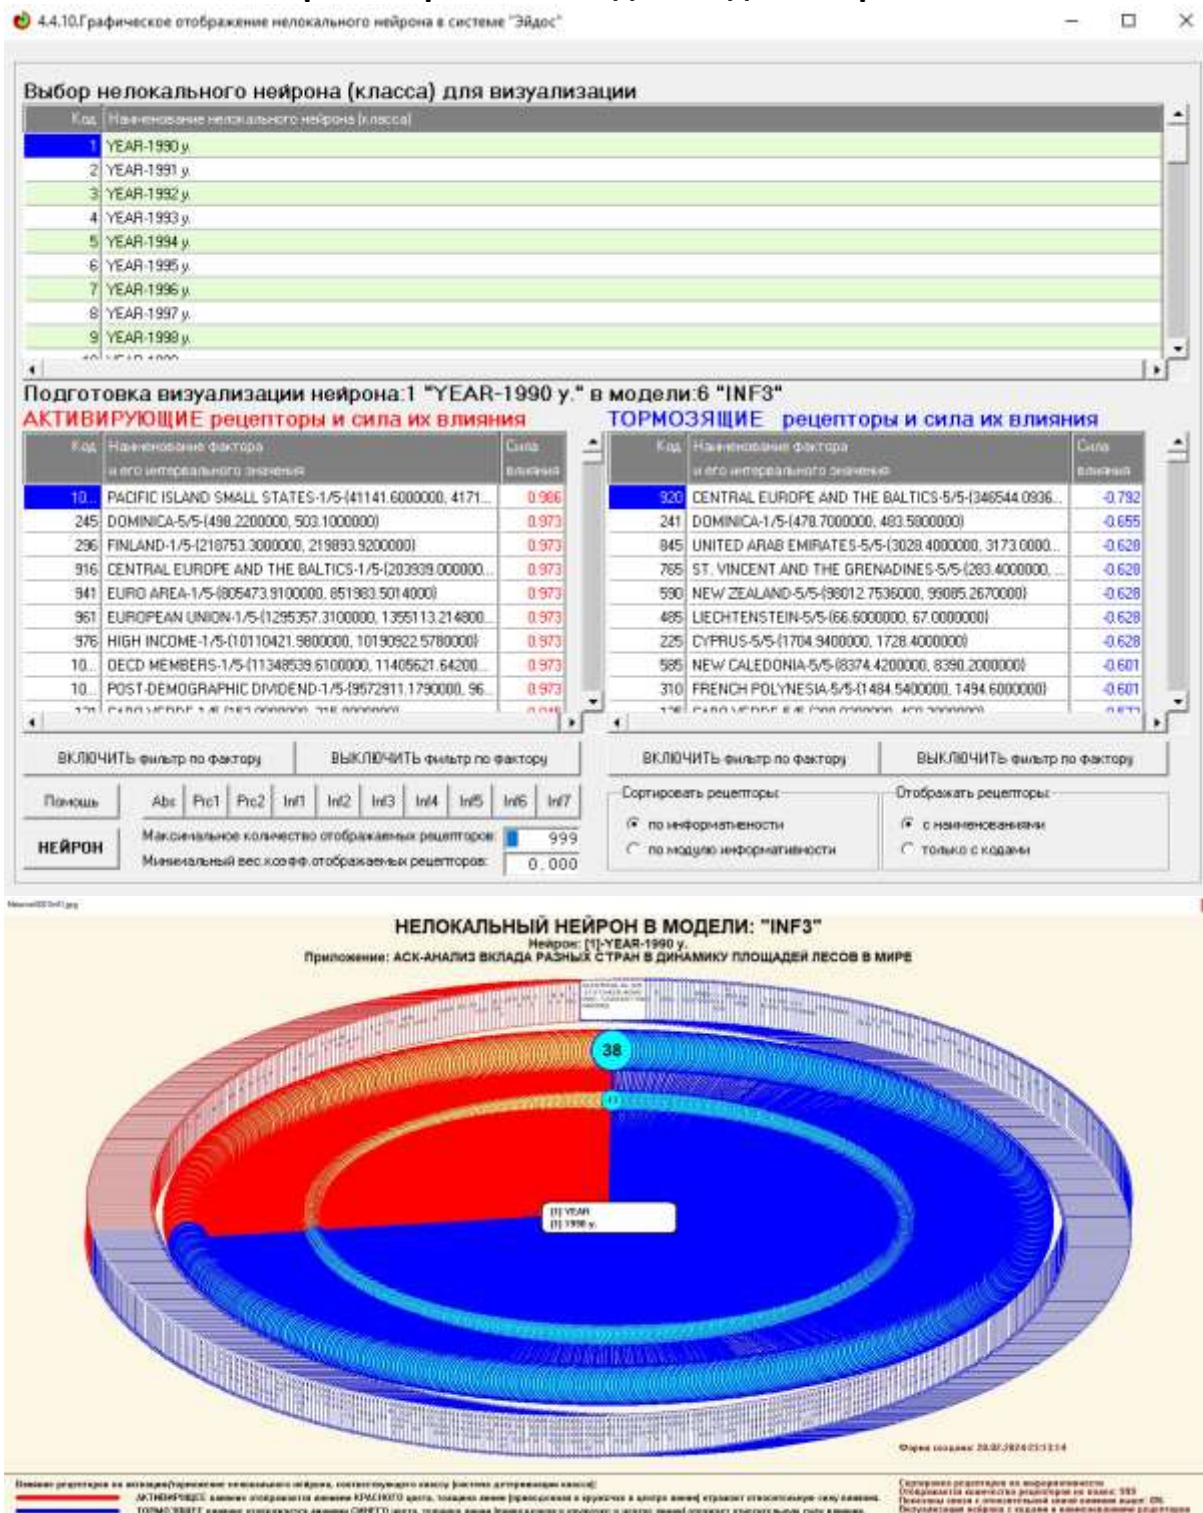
4.4.10.Графическое отображение нелокального нейрона в системе "Эйдос"

Выбор нелокального нейрона (класса) для визуализации

| Код | Наименование нелокального нейрона (класса) |
|---|---|
| 1 | YEAR-1990 y. |
| 2 | YEAR-1991 y. |
| 3 | YEAR-1992 y. |
| 4 | YEAR-1993 y. |
| 5 | YEAR-1994 y. |
| 6 | YEAR-1995 y. |
| 7 | YEAR-1996 y. |
| 8 | YEAR-1997 y. |
| 9 | YEAR-1998 y. |

Подготовка визуализации нейрона:1 "YEAR-1990 y." в модели:6 "INF3"

АКТИВИРУЮЩИЕ рецепторы и сила их влияния

| Код | Наименование фактора и его интервального значения | Сила влияния |
|---|---|---|
| 10... | PACIFIC ISLAND SMALL STATES-1/5-{41141.6000000, 4171... | 0.986 |
| 245 | DOMINICA-5/5-{498.2200000, 503.1000000} | 0.973 |
| 296 | FINLAND-1/5-{218753.3000000, 219893.9200000} | 0.973 |
| 916 | CENTRAL EUROPE AND THE BALTICS-1/5-{203939.000000... | 0.973 |
| 941 | EURO AREA-1/5-{805473.9100000, 851983.5014000} | 0.973 |
| 961 | EUROPEAN UNION-1/5-{1295357.3100000, 1355113.214800... | 0.973 |
| 976 | HIGH INCOME-1/5-{10110421.9800000, 10190922.5780000} | 0.973 |
| 10... | OECD MEMBERS-1/5-{11348539.6100000, 11405621.64200... | 0.973 |
| 10... | POST-DEMOGRAPHIC DIVIDEND-1/5-{9572911.1790000, 96... | 0.973 |

ТОРМОЗЯЩИЕ рецепторы и сила их влияния

| Код | Наименование фактора и его интервального значения | Сила влияния |
|---|---|---|
| 920 | CENTRAL EUROPE AND THE BALTICS-5/5-{346544.0936... | -0.792 |
| 241 | DOMINICA-1/5-{478.7000000, 483.5000000} | -0.655 |
| 845 | UNITED ARAB EMIRATES-5/5-{3028.4000000, 3173.0000... | -0.628 |
| 765 | ST. VINCENT AND THE GRENADINES-5/5-{283.4000000,... | -0.628 |
| 590 | NEW ZEALAND-5/5-{98012.7536000, 99085.2670000} | -0.628 |
| 485 | LIECHTENSTEIN-5/5-{66.6000000, 67.0000000} | -0.628 |
| 225 | CYPRUS-5/5-{1704.9400000, 1728.4000000} | -0.628 |
| 585 | NEW CALEDONIA-5/5-{8374.4200000, 8390.2000000} | -0.601 |
| 310 | FRENCH POLYNESIA-5/5-{1484.5400000, 1494.6000000} | -0.601 |

ВКЛЮЧИТЬ фильтр по фактору
ВЫКЛЮЧИТЬ фильтр по фактору
ВКЛЮЧИТЬ фильтр по фактору
ВЫКЛЮЧИТЬ фильтр по фактору

Помощь
Abs Prc1 Prc2 Inf1 Inf2 Inf3 Inf4 Inf5 Inf6 Inf7
НЕЙРОН
Максимальное количество отображаемых рецепторов: 999
Минимальный вес.коэфф.отображаемых рецепторов: 0.000

Сортировать рецепторы:
по информативности
по модулю информативности

Отображать рецепторы:
с наименованиями
только с кодами

НЕЛОКАЛЬНЫЙ НЕЙРОН В МОДЕЛИ: "INF3"
Нейрон: [1]-YEAR-1990 y.
Приложение: АСК-АНАЛИЗ ВКЛАДА РАЗНЫХ СТРАН В ДИНАМИКУ ПЛОЩАДЕЙ ЛЕСОВ В МИРЕ

38

[1] YEAR
[1] 1990 y.

Форма создана: 28.02.2024 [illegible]

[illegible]
АКТИВИРУЮЩЕЕ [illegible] КРАСНОГО цвета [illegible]
ТОРМОЗЯЩЕЕ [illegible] СИНЕГО цвета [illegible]
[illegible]